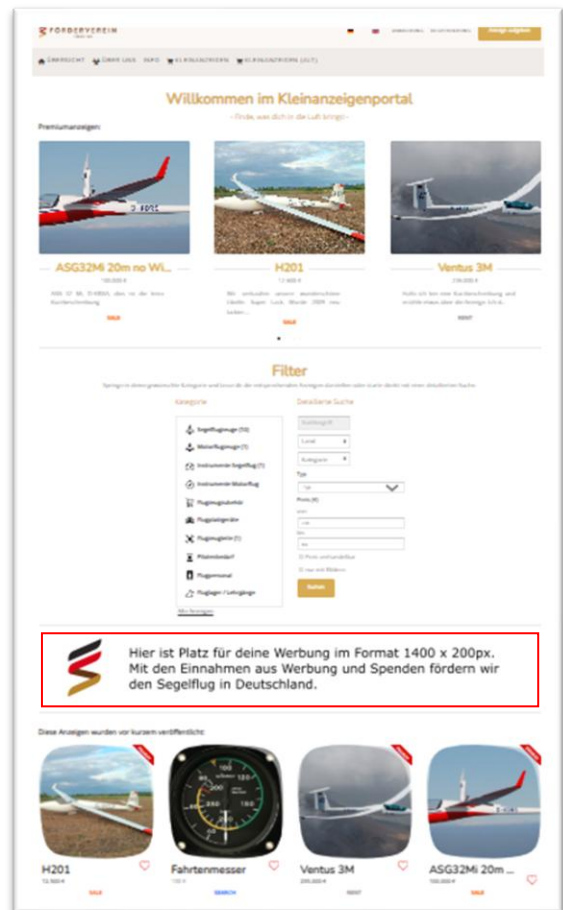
FÖRDERVEREIN

Anzeige aufgeben

ÜBERSICHT ÜBER UNS INFO KLEINANZEIGEN KLEINANZEIGEN (ALT)

Willkommen im Kleinanzeigenportal

- Finde, was dich in die Luft bringt -

Premiumanzeigen:

ASG32Mi 20m no Wi...

H201

Ventus 3M

SALE

SALE

RENT

Filter

Kategorie

Segelflugzeuge (10)

Motorflugzeuge (1)

Instrumente Segelflug (1)

Instrumente Motorflug

Flugzeugzubehör

Flugleitgeräte

Flugzeugteile (1)

Pilotenbedarf

Flugpersonal

Fluglager / Lehrgänge

Alle Anzeigen

Detaillierte Suche

Typ

Preis (€)

Suchen

Hier ist Platz für deine Werbung im Format 1400 x 200px. Mit den Einnahmen aus Werbung und Spenden fördern wir den Segelflug in Deutschland.

Diese Anzeigen wurden vor kurzem veröffentlicht:

H201

SALE

Fahrtenmesser

SEARCH

Ventus 3M

RENT

ASG32Mi 20m ...

SALE